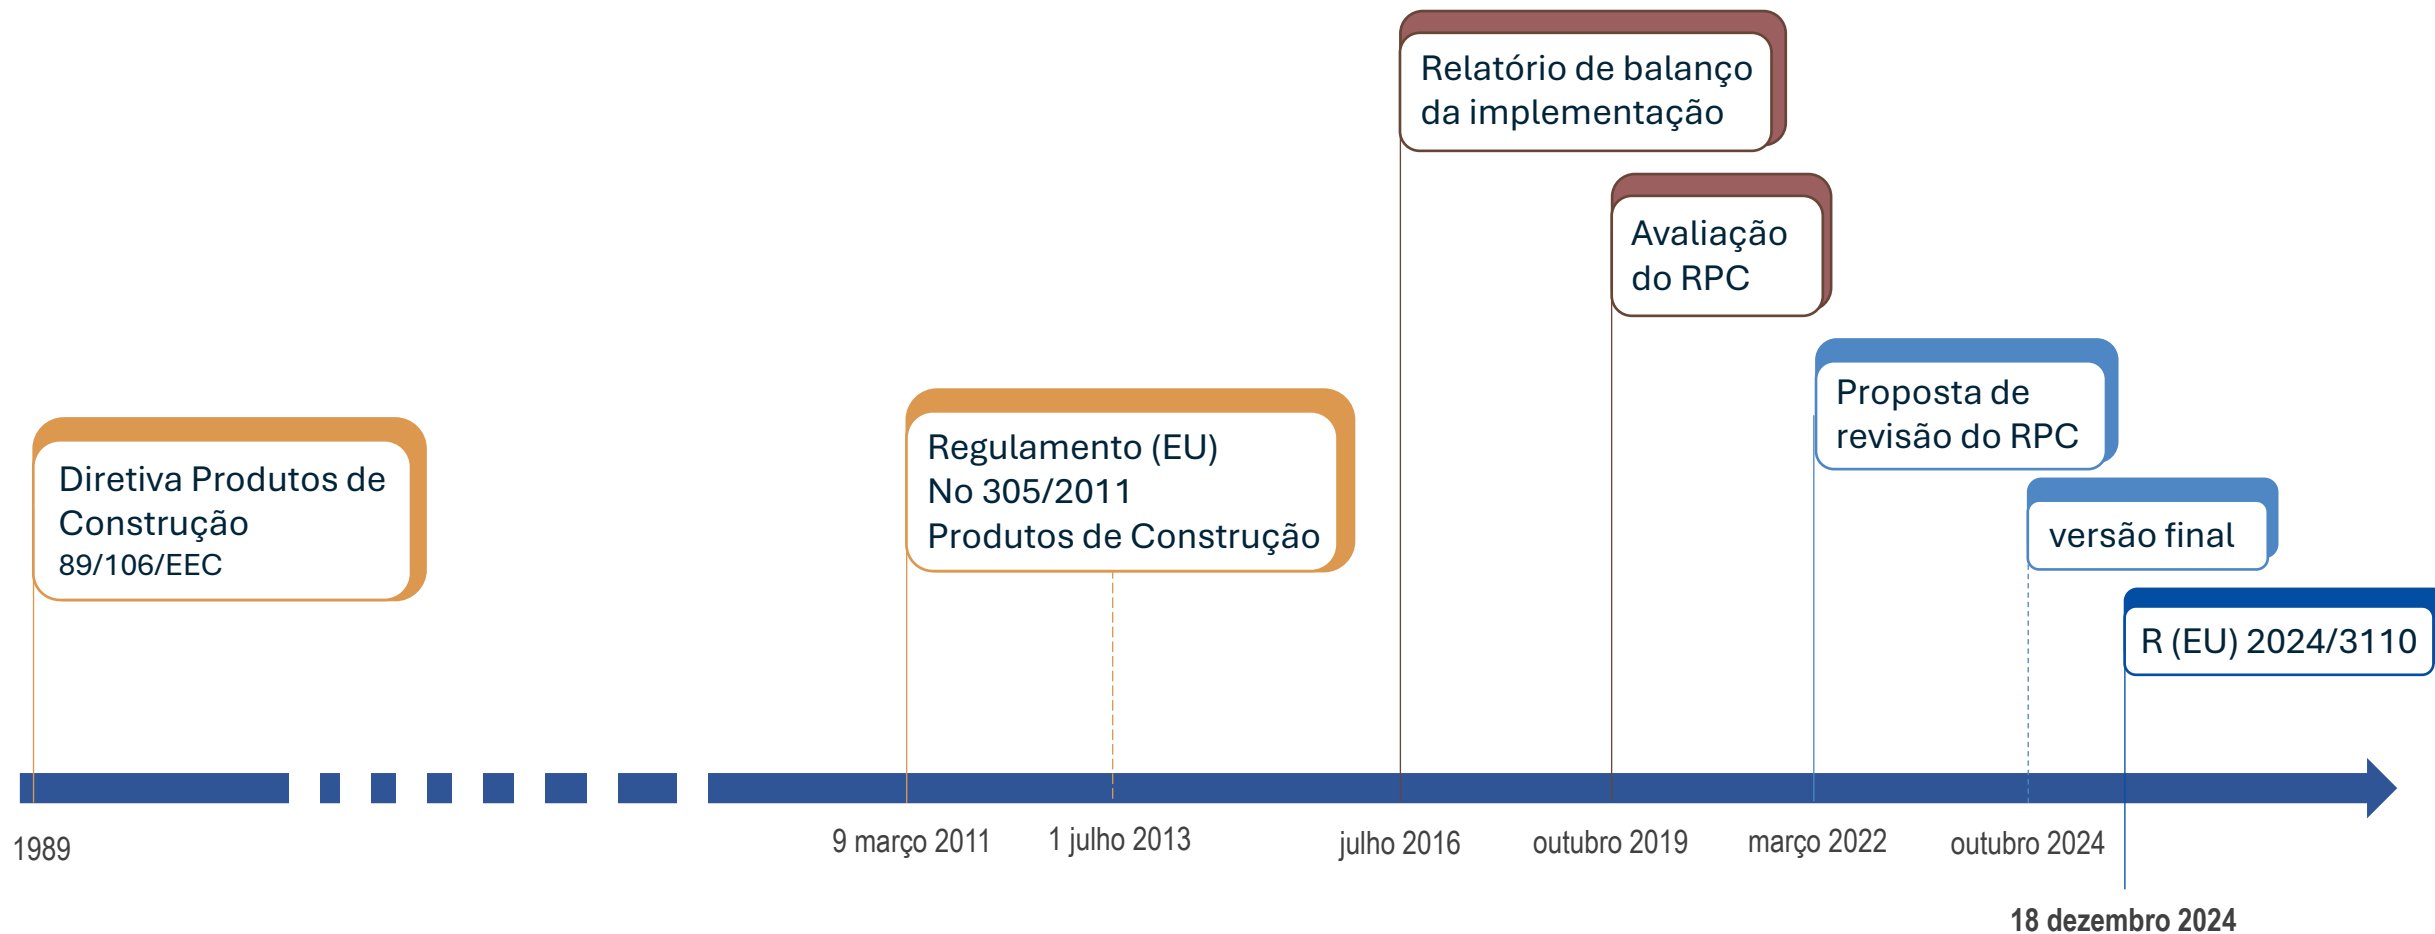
Relatório de balanço da implementação

Avaliação do RPC

Proposta de revisão do RPC

versão final

R (EU) 2024/3110

Diretiva Produtos de Construção
89/106/EEC

Regulamento (EU) No 305/2011 Produtos de Construção

1989

9 março 2011

1 julho 2013

julho 2016

outubro 2019

março 2022

outubro 2024

18 dezembro 2024